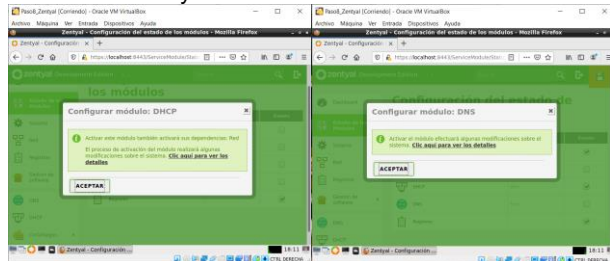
Paso8_Zentyal (Corriendo) - Oracle VM VirtualBox
Archivo Máquina Ver Entrada Dispositivos Ayuda
Zentyal - Configuración del estado de los módulos - Mozilla Firefox
Zentyal - Configuración ×
https://localhost:8443/ServiceModule/Stat
Zentyal
los módulos
Configurar módulo: DHCP
Activar este módulo también activará sus dependencias: Red
El proceso de activación del módulo realizará algunas modificaciones sobre el sistema. Clic aquí para ver los detalles
ACEPTAR
Zentyal - Configuración...
18:11

Paso8_Zentyal (Corriendo) - Oracle VM VirtualBox
Archivo Máquina Ver Entrada Dispositivos Ayuda
Zentyal - Configuración del estado de los módulos - Mozilla Firefox
Zentyal - Configuración ×
https://localhost:8443/ServiceModule/Stat
Zentyal
Configuración del estado de
Configurar módulo: DNS
Activar el módulo efectuará algunas modificaciones sobre el sistema. Clic aquí para ver los detalles
ACEPTAR
Zentyal - Configuración...
18:11
CTRL DERECHA